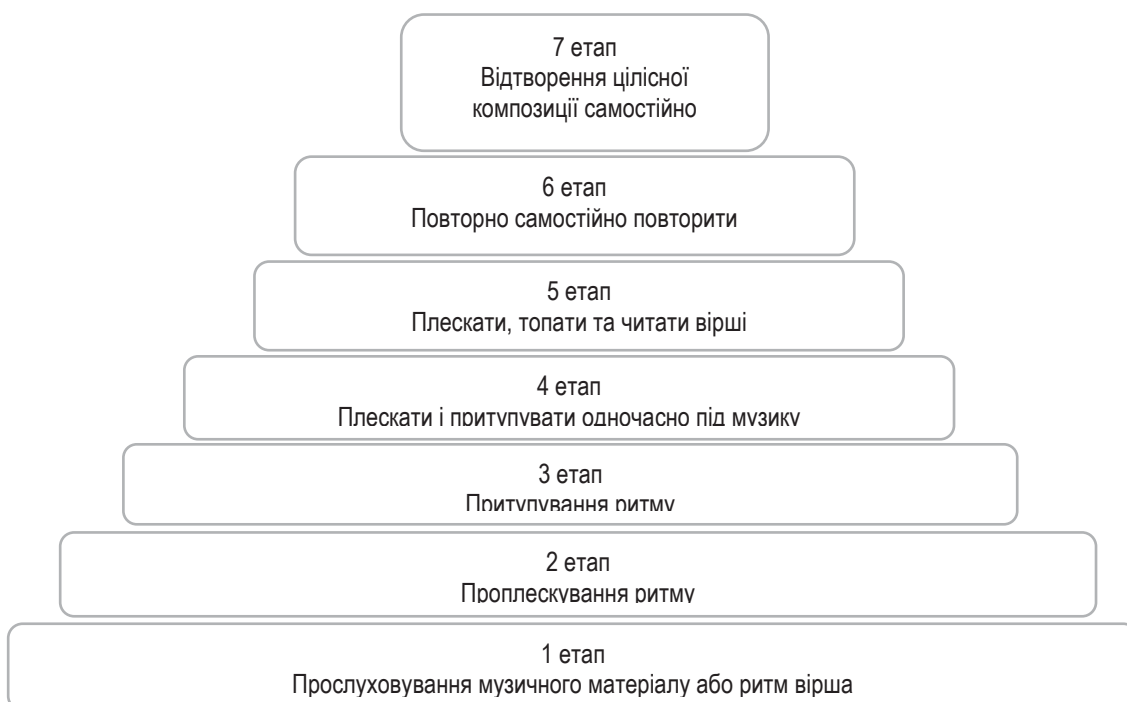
7 етап
Відтворення цілісної композиції самостійно

6 етап
Повторно самостійно повторити

5 етап
Плескати, топати та читати вірші

4 етап
Плескати і притупувати одночасно під музику

3 етап
Притупування ритму

2 етап
Проплескування ритму

1 етап
Прослуховування музичного матеріалу або ритм вірша